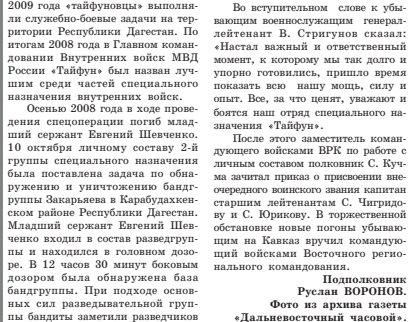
2009 году «тайфуновцы» выполняли служебно-боевые задачи на территории Республики Дагестан. По итогам 2008 года в Главном командовании Внутренних войск МВД России «Тайфун» был назван лучшим среди частей специального назначения внутренних войск.

Осенью 2008 года в ходе проведения спецоперации погиб младший сержант Евгений Шевченко. 10 октября личному составу 2-й группы специального назначения была поставлена задача по обнаружению и уничтожению бандгруппы Закарьяева в Карабудахкенском районе Республики Дагестан. Младший сержант Евгений Шевченко входил в состав разведгруппы и находился в головном дозоре. В 12 часов 30 минут боковым дозором была обнаружена база бандгруппы. При подходе основных сил разведывательной группы бандиты заметили разведчиков

Во вступительном слове к убывающим военнослужащим генерал-лейтенант В. Стригунов сказал: «Настал важный и ответственный момент, к которому мы так долго и упорно готовились, пришло время показать всю нашу мощь, силу и опыт. Все, за что ценят, уважают и боятся наш отряд специального назначения «Тайфун».

После этого заместитель командующего войсками ВРК по работе с личным составом полковник С. Кучма зачитал приказ о присвоении внеочередного воинского звания капитан старшим лейтенантам С. Чигридову и С. Юрикову. В торжественной обстановке новые погоны убывающим на Кавказ вручил командующий войсками Восточного регионального командования.

Подполковник
Руслан ВОРОНОВ.
Фото из архива газеты
«Дальневосточный часовой».